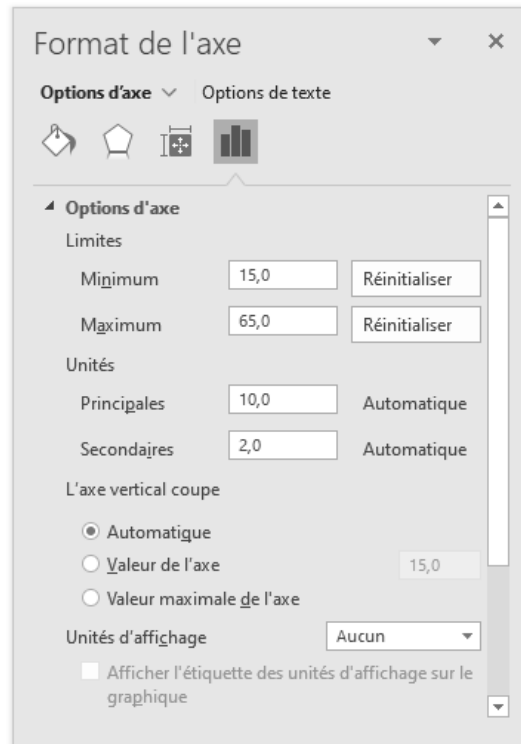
Format de l'axe

Options d'axe Options de texte

Options d'axe

Limites

Minimum 15,0 Réinitialiser

Maximum 65,0 Réinitialiser

Unités

Principales 10,0 Automatique

Secondaires 2,0 Automatique

L'axe vertical coupe

Automatique

Valeur de l'axe 15,0

Valeur maximale de l'axe

Unités d'affichage Aucun

Afficher l'étiquette des unités d'affichage sur le graphique